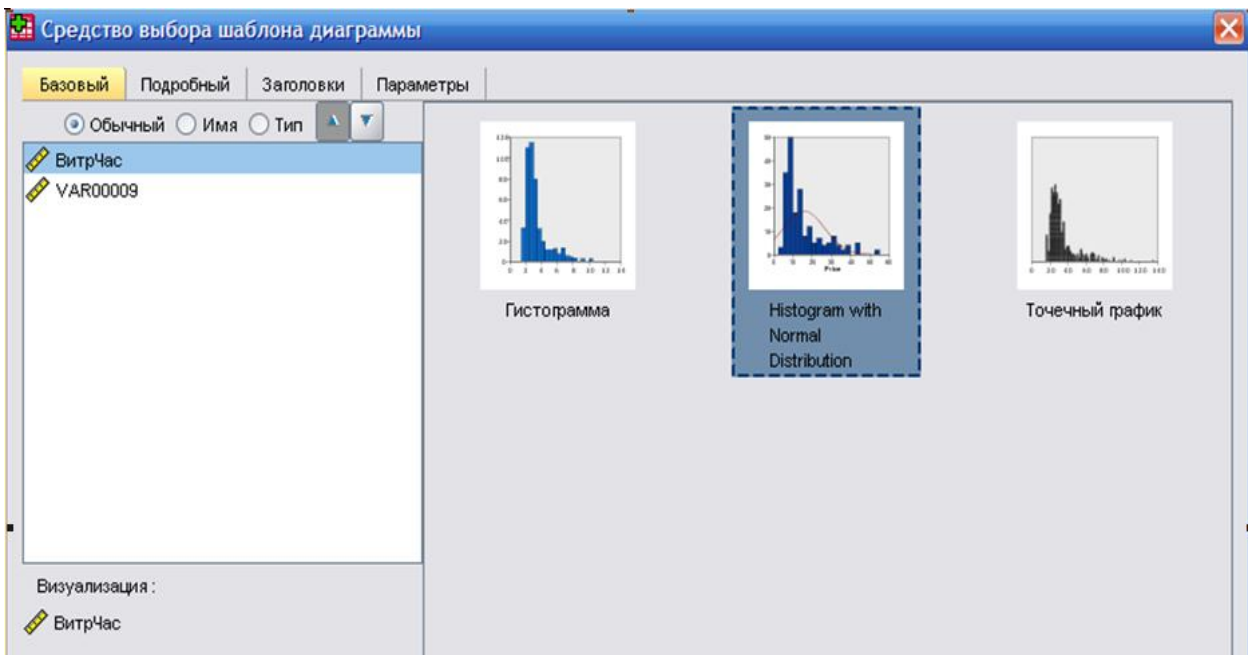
Средство выбора шаблона диаграммы

Базовый | Подробный | Заголовки | Параметры

Обычный Имя Тип

ВитрЧас
VAR00009

Визуализация :
ВитрЧас

Гистограмма

Histogram with Normal Distribution

Точечный график